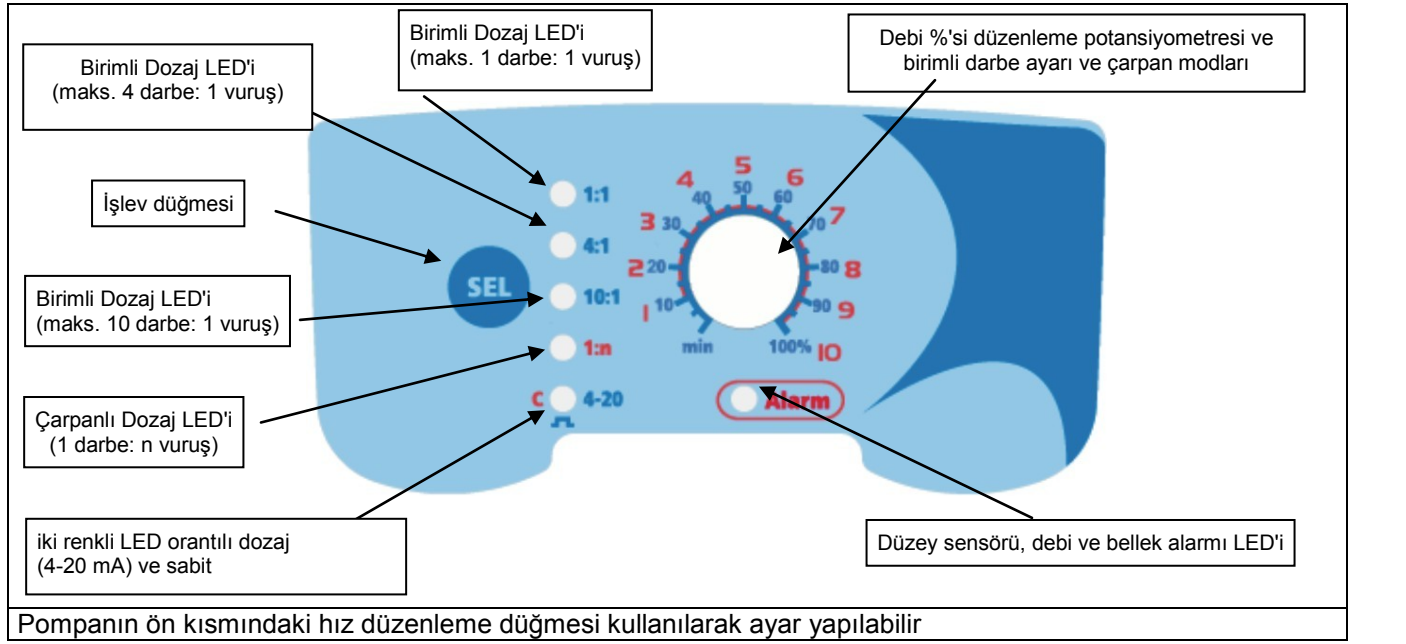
Birimli Dozaj LED'i
(maks. 1 darbe: 1 vuruş)

Debi %'si düzenleme potansiyometresi ve birimli darbe ayarı ve çarpan modları

Birimli Dozaj LED'i
(maks. 4 darbe: 1 vuruş)

İşlev düğmesi

SEL

1:1
4:1
10:1
1:n
4-20

C

4
5
6
3
7
2
8
1
9
10

40
50
60
30
70
20
80
10
90
min
100%

Alarm

Birimli Dozaj LED'i
(maks. 10 darbe: 1 vuruş)

Çarpanlı Dozaj LED'i
(1 darbe: n vuruş)

iki renkli LED orantılı dozaj
(4-20 mA) ve sabit

Düzey sensörü, debi ve bellek alarmı LED'i

Pompanın ön kısmındaki hız düzenleme düğmesi kullanılarak ayar yapılabilir